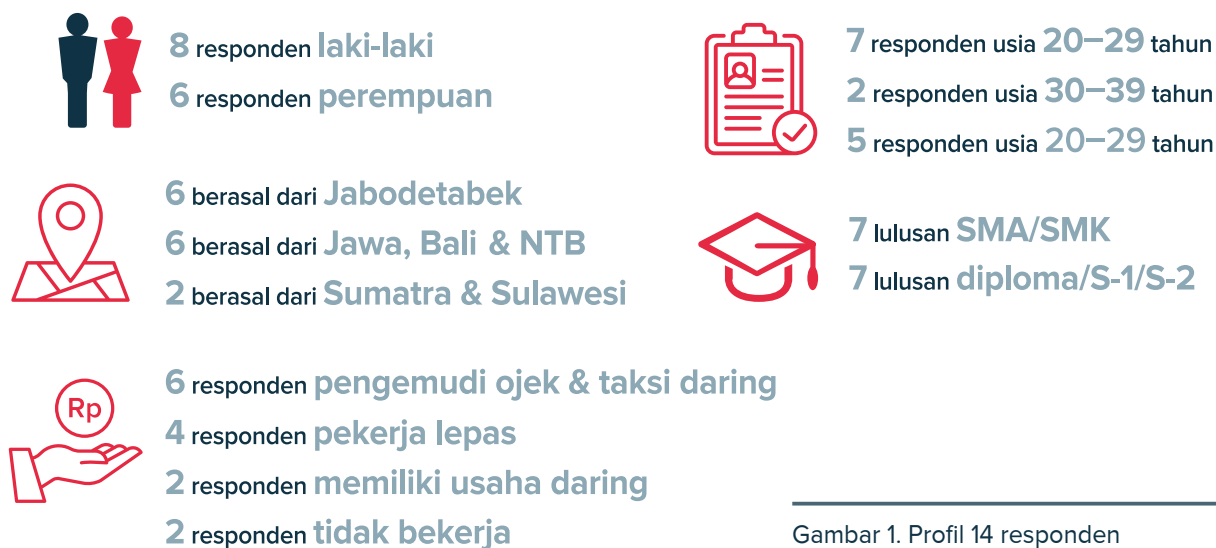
8 responden laki-laki
6 responden perempuan

7 responden usia 20–29 tahun
2 responden usia 30–39 tahun
5 responden usia 20–29 tahun

6 berasal dari Jabodetabek
6 berasal dari Jawa, Bali & NTB
2 berasal dari Sumatra & Sulawesi

7 lulusan SMA/SMK
7 lulusan diploma/S-1/S-2

Rp

6 responden pengemudi ojek & taksi daring
4 responden pekerja lepas
2 responden memiliki usaha daring
2 responden tidak bekerja

Gambar 1. Profil 14 responden